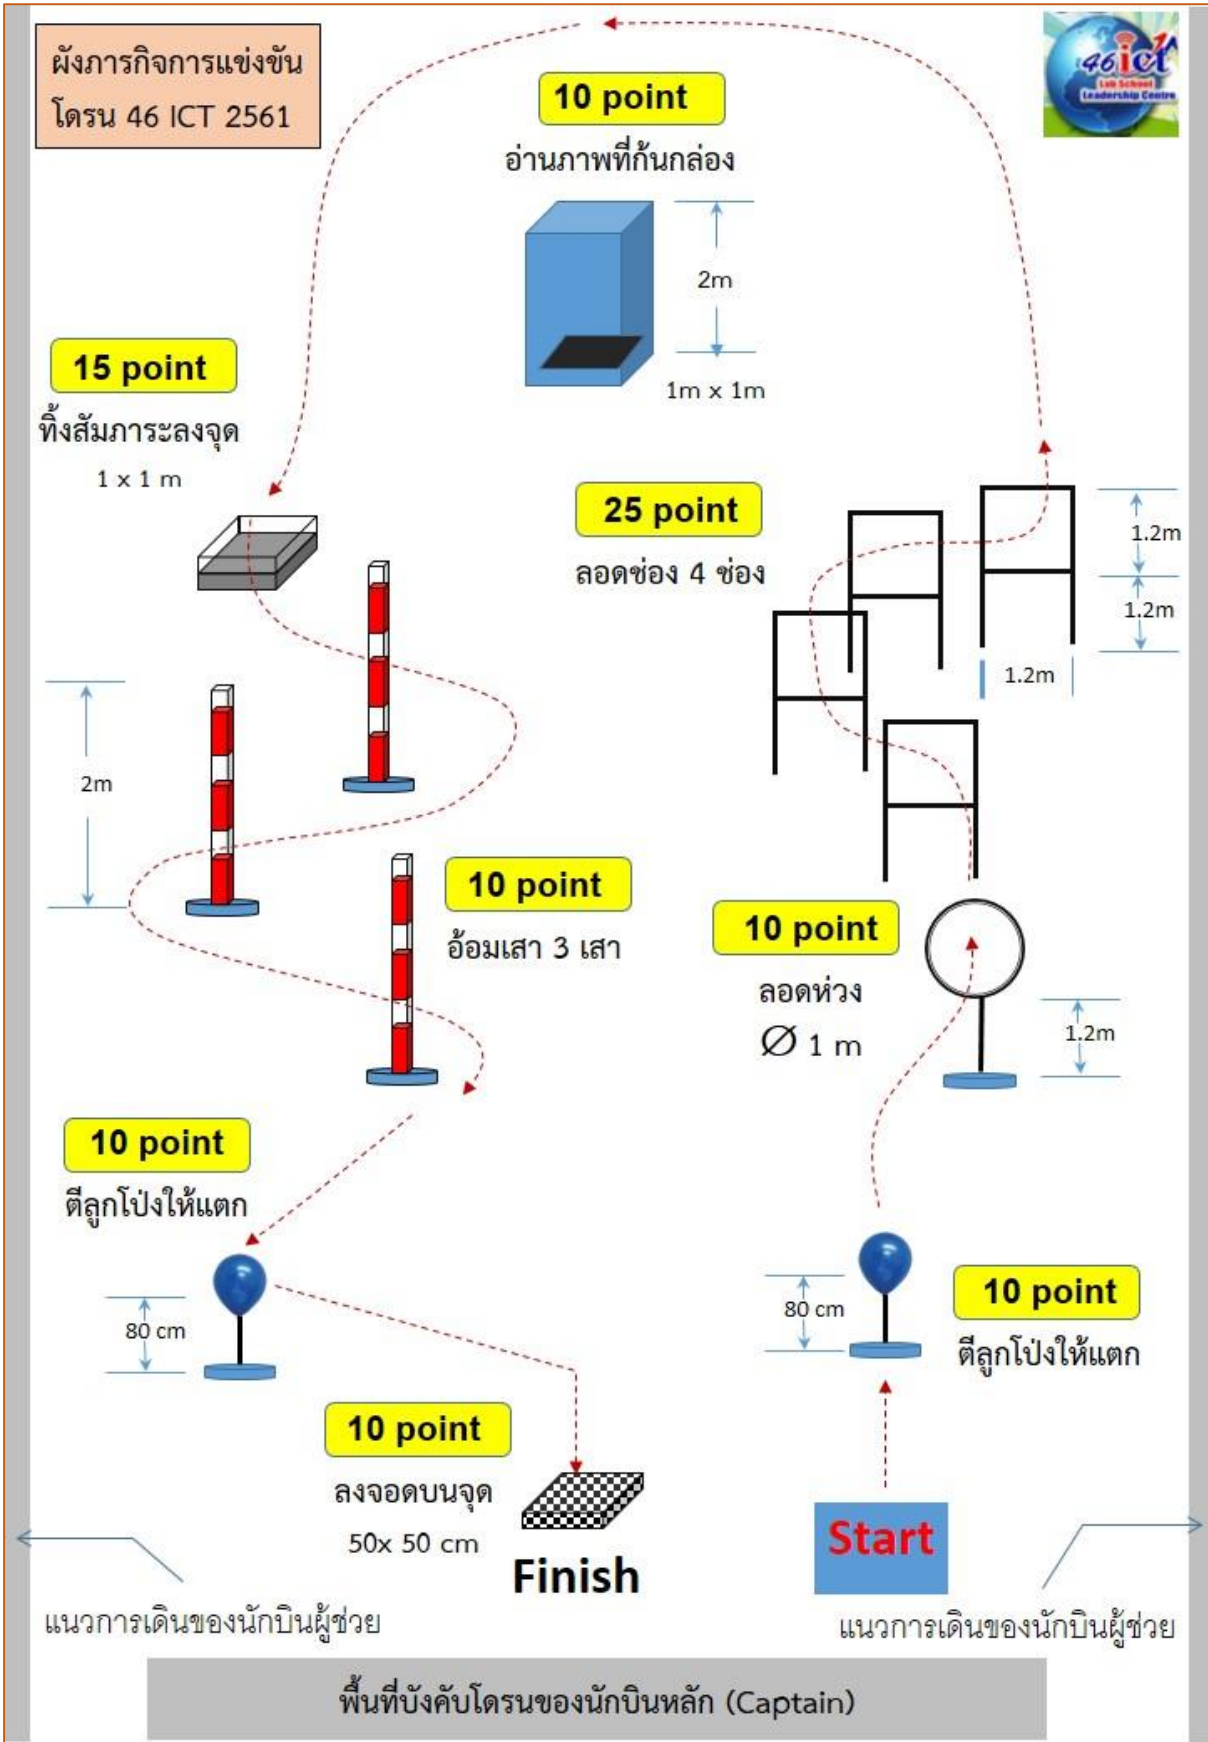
ผังภารกิจการแข่งขัน
โดรน 46 ICT 2561

46ict
Lab School
Leadership Centre

10 point
อ่านภาพที่ก้นกล่อง

2m

1m x 1m

15 point
ทิ้งสัมภาระลงจุด
1 x 1 m

25 point
ลอดช่อง 4 ช่อง

1.2m
1.2m
1.2m

2m

10 point
อ้อมเสา 3 เสา

10 point
ลอดห่วง
$\varnothing$ 1 m

1.2m

10 point
ตีลูกโป่งให้แตก

80 cm

80 cm

10 point
ตีลูกโป่งให้แตก

10 point
ลงจอดบนจุด
50x 50 cm

Finish

Start

แนวการเดินของนักบินผู้ช่วย

แนวการเดินของนักบินผู้ช่วย

พื้นที่บังคับโดรนของนักบินหลัก (Captain)